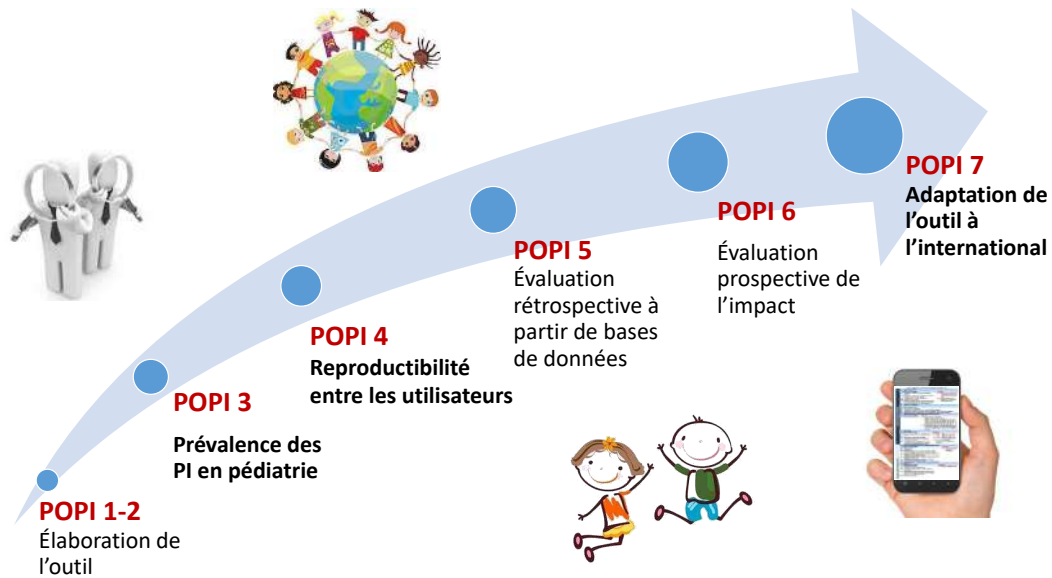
POPI 1-2
Élaboration de l'outil

POPI 3
Prévalence des PI en pédiatrie

POPI 4
Reproductibilité entre les utilisateurs

POPI 5
Évaluation rétrospective à partir de bases de données

POPI 6
Évaluation prospective de l'impact

POPI 7
Adaptation de l'outil à l'international